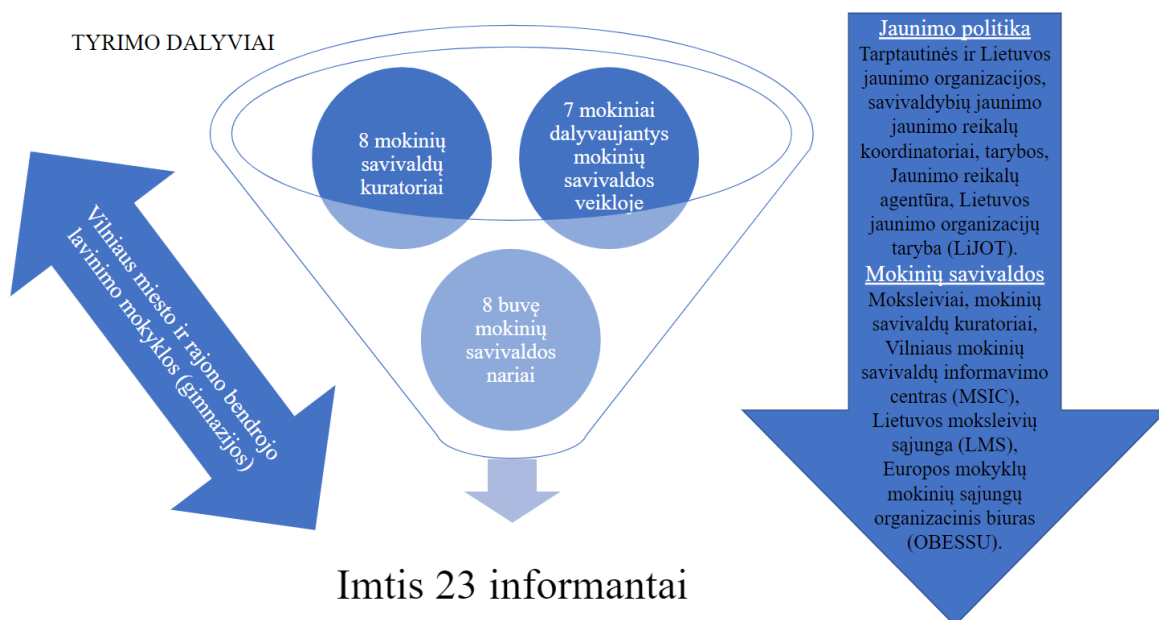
TYRIMO DALYVIAI

8 mokinių savivaldų kuratoriai

7 mokiniai dalyvaujantys mokinių savivaldos veikloje

8 buvę mokinių savivaldos nariai

Vilniaus miesto ir rajono bendrojo lavinimo mokyklos (gimnazijos)

Jaunimo politika
Tarptautinės ir Lietuvos jaunimo organizacijos, savivaldybių jaunimo jaunimo reikalų koordinatoriai, tarybos, Jaunimo reikalų agentūra, Lietuvos jaunimo organizacijų taryba (LiJOT).
Mokinių savivaldos
Moksleiviai, mokinių savivaldų kuratoriai, Vilniaus mokinių savivaldų informavimo centras (MSIC), Lietuvos moksleivių sąjunga (LMS), Europos mokyklų mokinių sąjungų organizacinis biuras (OBESSU).

Imtis 23 informantai